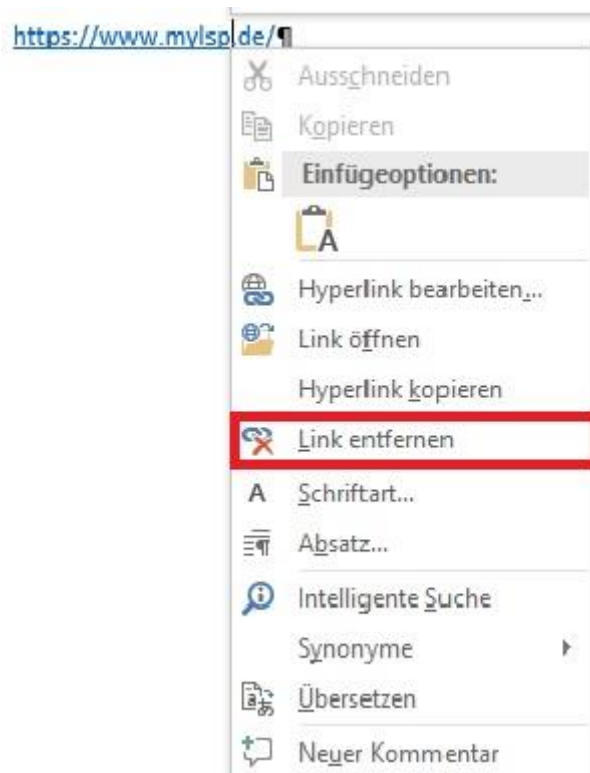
https://www.mylsp.de/¶

Ausschneiden

Kopieren

Einfügeoptionen:

A

Hyperlink bearbeiten...

Link öffnen

Hyperlink kopieren

Link entfernen

A Schriftart...

Absatz...

Intelligente Suche

Synonyme

Übersetzen

Neuer Kommentar